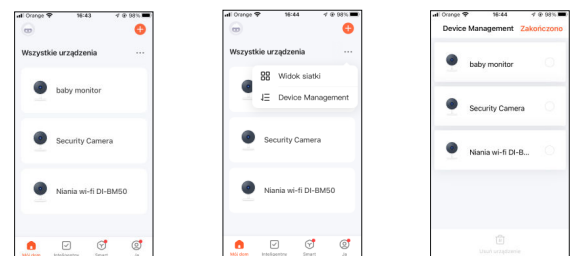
Orange 16:43 98%

Wszystkie urządzenia ···

baby monitor

Security Camera

Niania wi-fi DI-BM50

Mój dom Inteligentne Smart Ja

Orange 16:44 98%

Wszystkie urządzenia ···

Widok siatki

Device Management

Security Camera

Niania wi-fi DI-BM50

Mój dom Inteligentne Smart Ja

Orange 16:44 98%

Device Management Zakończono

baby monitor

Security Camera

Niania wi-fi DI-B...

Usuń urządzenie